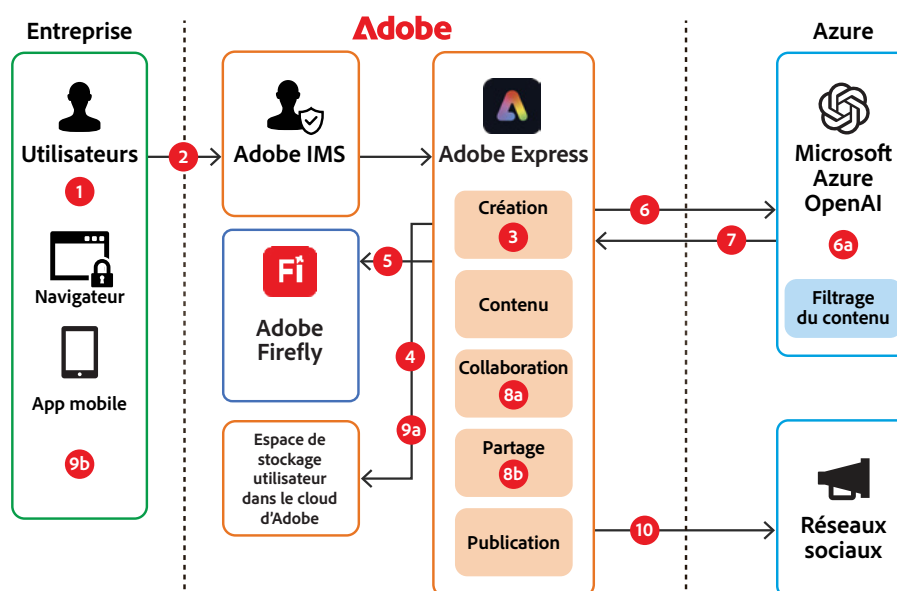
Entreprise

Adobe

Azure

Utilisateurs

1

Navigateur

App mobile

9b

2

Adobe IMS

Adobe Express

Création

3

Contenu

Collaboration

8a

Partage

8b

Publication

5

Fi

Adobe Firefly

4

9a

Espace de stockage utilisateur dans le cloud d'Adobe

6

7

Microsoft Azure OpenAI

6a

Filtrage du contenu

10

Réseaux sociaux